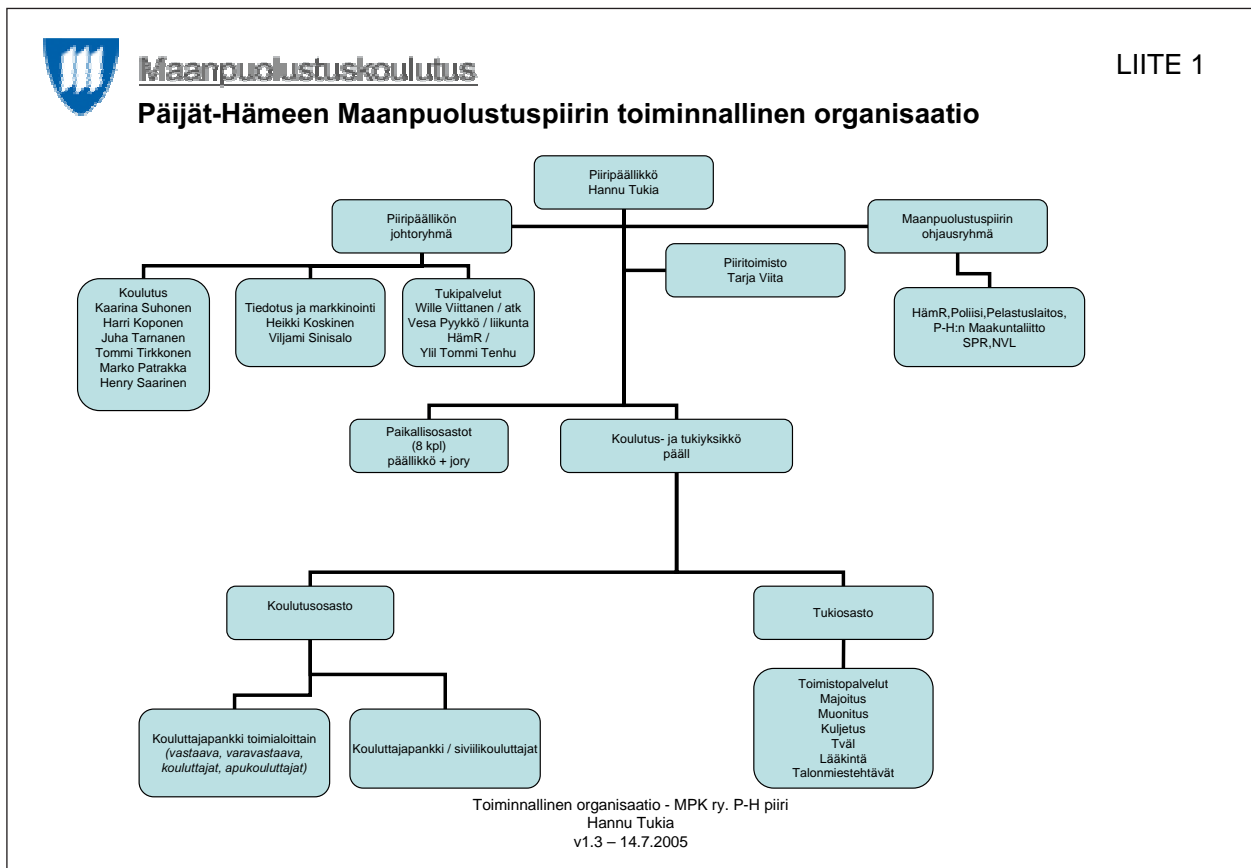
Maanpuolustuskoulutus

LIITE 1

Päijät-Hämeen Maanpuolustuspiirin toiminnallinen organisaatio

Piiripäällikkö
Hannu Tukia

Piiripäällikön
johtoryhmä

Maanpuolustuspiirin
ohjausryhmä

Piiritoimisto
Tarja Viita

Koulutus
Kaarina Suhonen
Harri Koponen
Juha Tarnanen
Tommi Tirkkonen
Marko Patrakka
Henry Saarinen

Tiedotus ja markkinointi
Heikki Koskinen
Viljami Sinisalo

Tukipalvelut
Wille Viittanen / atk
Vesa Pyykkö / liikunta
HämR /
Ylil Tommi Tenhu

HämR,Poliisi,Pelastuslaitos,
P-H:n Maakuntaliitto
SPR,NVL

Paikallisosastot
(8 kpl)
päällikkö + jory

Koulutus- ja tukiyksikkö
pääll

Koulutusosasto

Tukiosasto

Kouluttajapankki toimialoittain
(vastaava, varavastaava, kouluttajat, apukouluttajat)

Kouluttajapankki / siviilikouluttajat

Toimistopalvelut
Majoitus
Muonitus
Kuljetus
Tväl
Lääkintä
Talonmiestehtävät

Toiminnallinen organisaatio - MPK ry. P-H piiri
Hannu Tukia
v1.3 – 14.7.2005